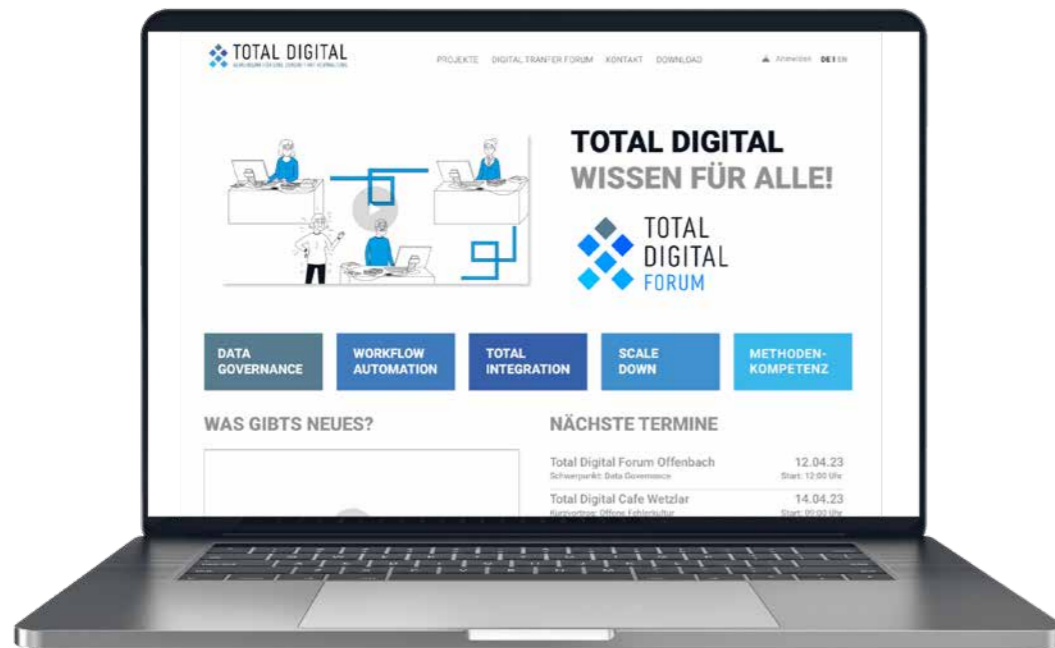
TOTAL DIGITAL
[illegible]

PROJEKTE DIGITAL TRANSFER FORUM KONTAKT DOWNLOAD

Anmelden DE | EN

TOTAL DIGITAL
WISSEN FÜR ALLE!

TOTAL DIGITAL FORUM

DATA GOVERNANCE

WORKFLOW AUTOMATION

TOTAL INTEGRATION

SCALE DOWN

METHODEN-KOMPETENZ

WAS GIBTS NEUES?

NÄCHSTE TERMINE

Total Digital Forum Offenbach
Schwerpunkt: Data Governance
12.04.23
Start: 12:00 Uhr

Total Digital Cafe Wetzlar
Kurzvortrag: Offene Fehlerkultur
14.04.23
Start: 09:00 Uhr